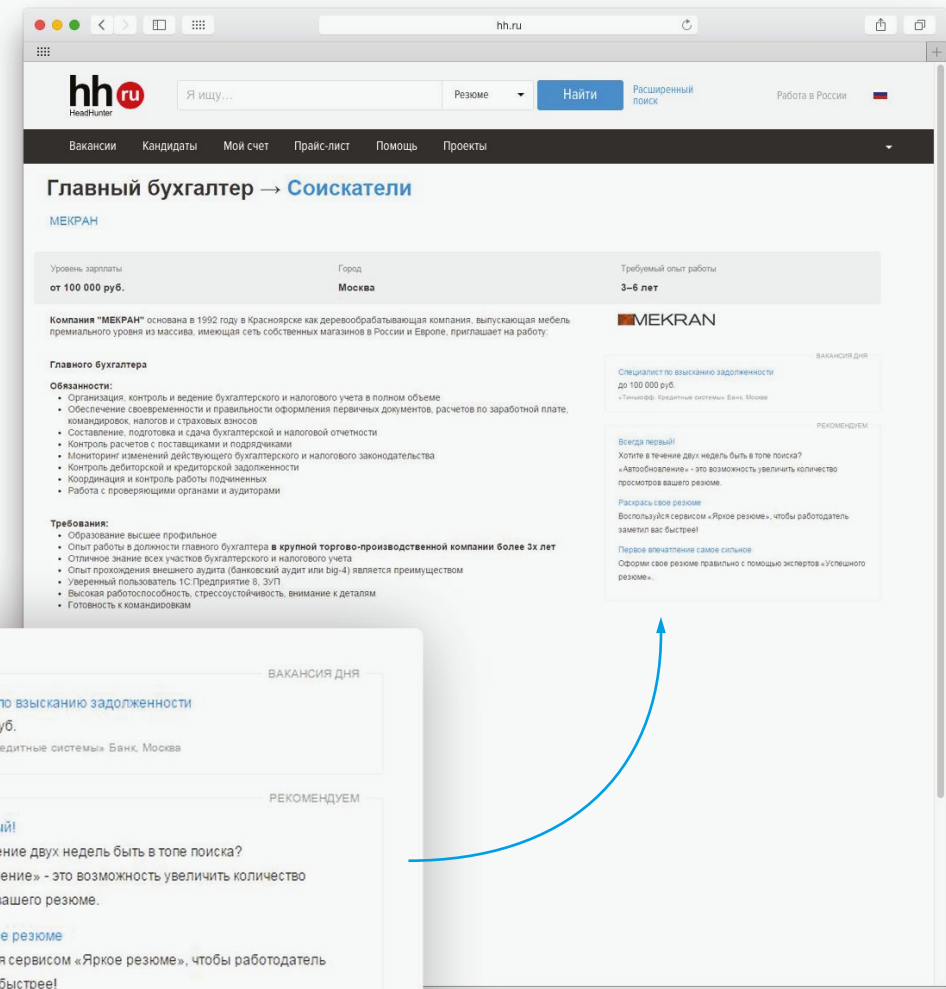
hh.ru

hh ru HeadHunter

Я ищу...

Резюме

Найти

Расширенный поиск

Работа в России

Вакансии Кандидаты Мой счет Прайс-лист Помощь Проекты

Главный бухгалтер → Соискатели

МЕКРАН

| Уровень зарплаты | Город | Требуемый опыт работы |
|---|---|---|
| от 100 000 руб. | Москва | 3–6 лет |

**Компания "МЕКРАН"** основана в 1992 году в Красноярске как деревообрабатывающая компания, выпускающая мебель премиального уровня из массива, имеющая сеть собственных магазинов в России и Европе, приглашает на работу:

**Главного бухгалтера**

**Обязанности:**
- Организация, контроль и ведение бухгалтерского и налогового учета в полном объеме
- Обеспечение своевременности и правильности оформления первичных документов, расчетов по заработной плате, командировок, налогов и страховых взносов
- Составление, подготовка и сдача бухгалтерской и налоговой отчетности
- Контроль расчетов с поставщиками и подрядчиками
- Мониторинг изменений действующего бухгалтерского и налогового законодательства
- Контроль дебиторской и кредиторской задолженности
- Координация и контроль работы подчиненных
- Работа с проверяющими органами и аудиторами

**Требования:**
- Образование высшее профильное
- Опыт работы в должности главного бухгалтера **в крупной торгово-производственной компании более 3х лет**
- Отличное знание всех участков бухгалтерского и налогового учета
- Опыт прохождения внешнего аудита (банковский аудит или big-4) является преимуществом
- Уверенный пользователь 1С:Предприятие 8, ЗУП
- Высокая работоспособность, стрессоустойчивость, внимание к деталям
- Готовность к командировкам

MEKRAN

ВАКАНСИЯ ДНЯ

Специалист по взысканию задолженности
до 100 000 руб.
«Тинькофф Кредитные системы» Банк, Москва

РЕКОМЕНДУЕМ

Всегда первый!
Хотите в течение двух недель быть в топе поиска? «Автообновление» - это возможность увеличить количество просмотров вашего резюме.

Раскрась свое резюме
Воспользуйся сервисом «Яркое резюме», чтобы работодатель заметил вас быстрее!

Первое впечатление самое сильное
Оформи свое резюме правильно с помощью экспертов «Успешного резюме».

ВАКАНСИЯ ДНЯ

по взысканию задолженности
уб.
едитные системы» Банк, Москва

РЕКОМЕНДУЕМ

ый!
ение двух недель быть в топе поиска?
ение» - это возможность увеличить количество
вашего резюме.

е резюме
я сервисом «Яркое резюме», чтобы работодатель
быстрее!